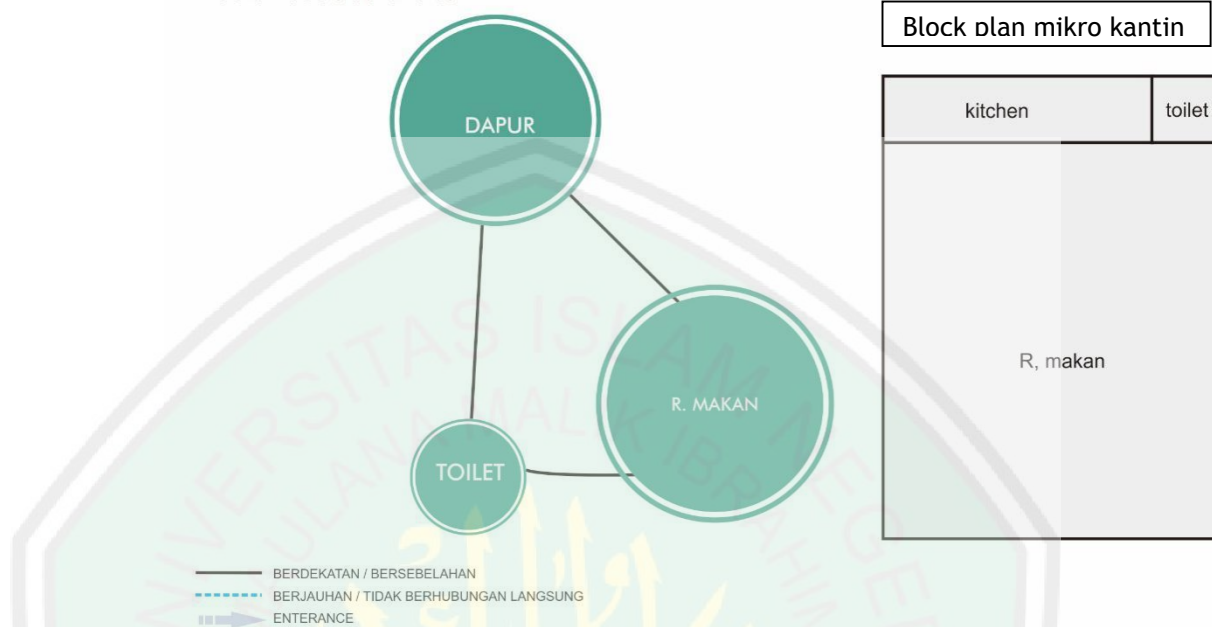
DAPUR

R. MAKAN

TOILET

BERDEKATAN / BERSEBELAHAN
BERJAUHAN / TIDAK BERHUBUNGAN LANGSUNG
ENTERANCE

Block plan mikro kantin

| kitchen | toilet |
|---|---|
| R, makan | |

UNIVERSITAS ISLAM NEGERI MAULANA MALIK IBRAHIM